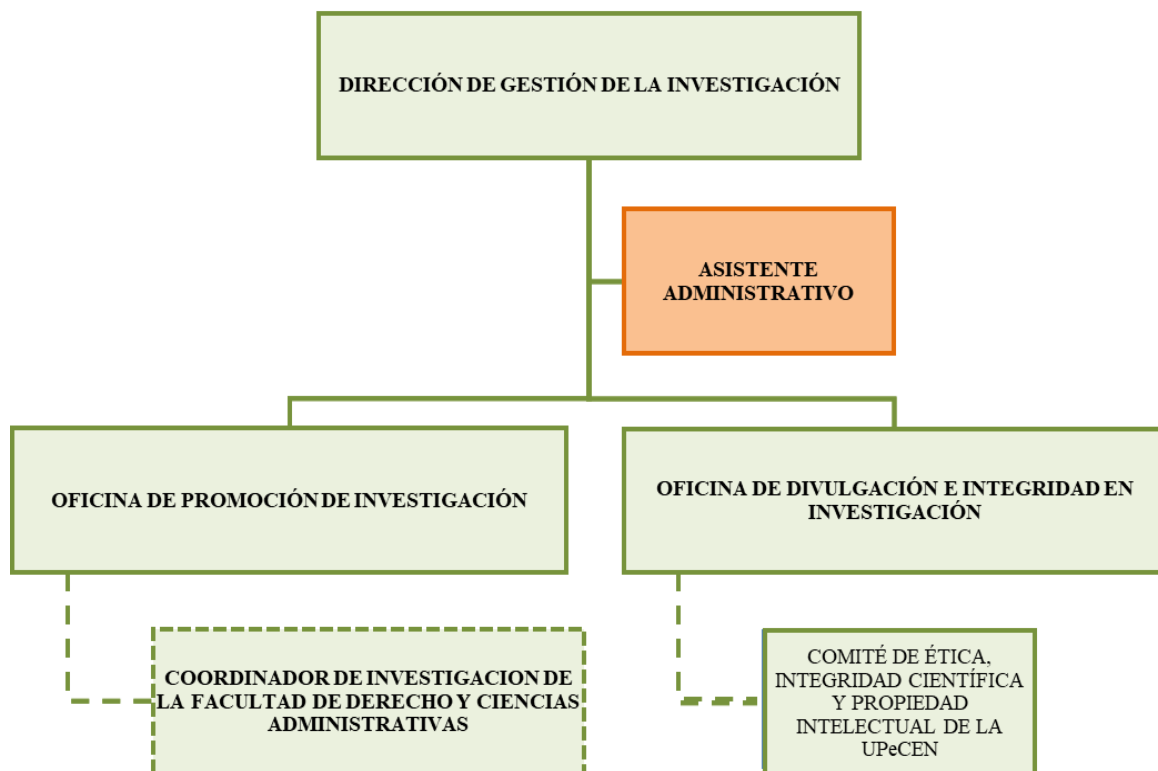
DIRECCIÓN DE GESTIÓN DE LA INVESTIGACIÓN

ASISTENTE ADMINISTRATIVO

OFICINA DE PROMOCIÓN DE INVESTIGACIÓN

OFICINA DE DIVULGACIÓN E INTEGRIDAD EN INVESTIGACIÓN

COORDINADOR DE INVESTIGACION DE LA FACULTAD DE DERECHO Y CIENCIAS ADMINISTRATIVAS

COMITÉ DE ÉTICA, INTEGRIDAD CIENTÍFICA Y PROPIEDAD INTELECTUAL DE LA UPeCEN